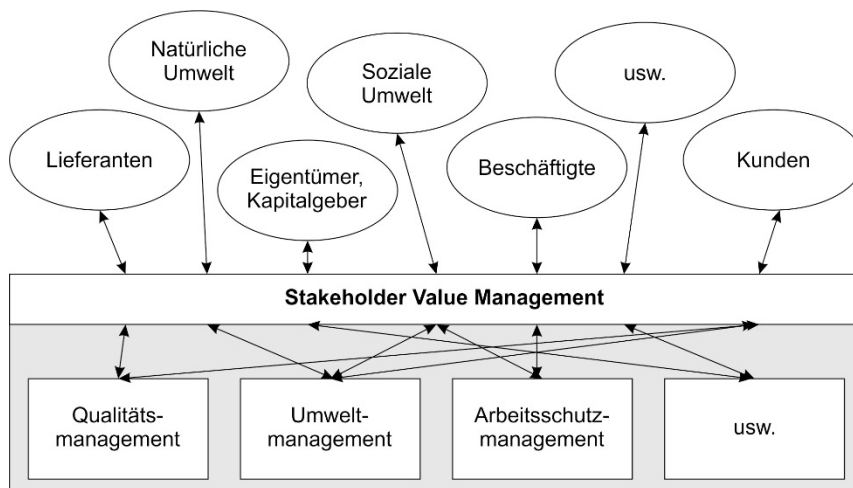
Natürliche Umwelt

Soziale Umwelt

usw.

Lieferanten

Eigentümer, Kapitalgeber

Beschäftigte

Kunden

Stakeholder Value Management

Qualitätsmanagement

Umweltmanagement

Arbeitsschutzmanagement

usw.